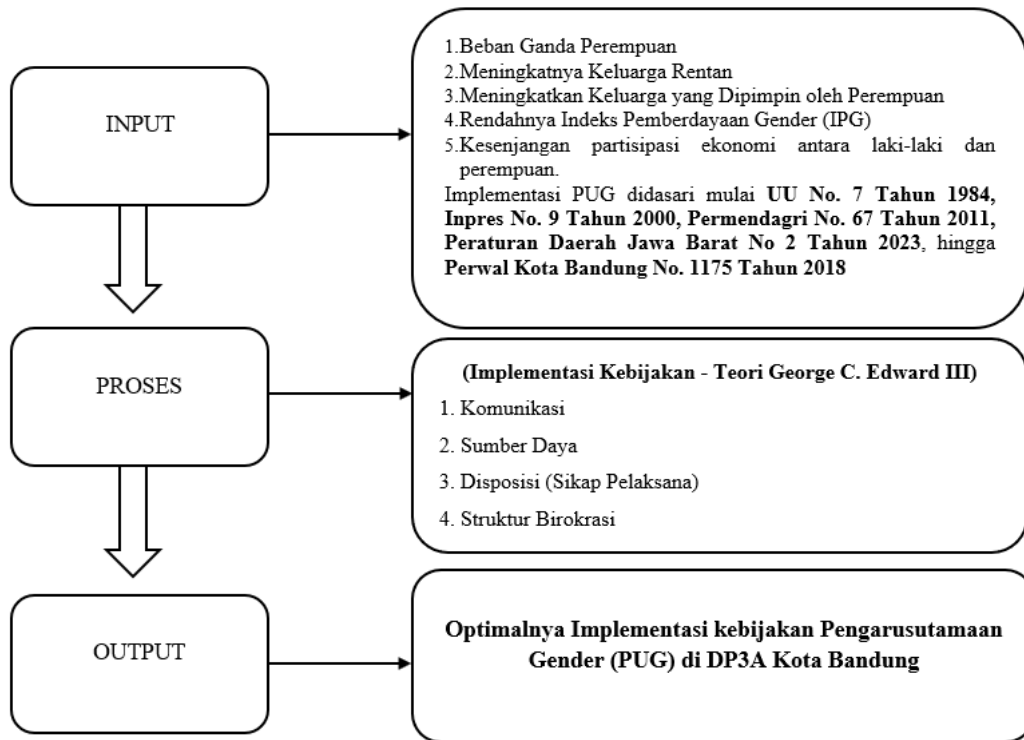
INPUT

1.Beban Ganda Perempuan
2.Meningkatnya Keluarga Rentan
3.Meningkatkan Keluarga yang Dipimpin oleh Perempuan
4.Rendahnya Indeks Pemberdayaan Gender (IPG)
5.Kesenjangan partisipasi ekonomi antara laki-laki dan perempuan.
Implementasi PUG didasari mulai **UU No. 7 Tahun 1984, Inpres No. 9 Tahun 2000, Permendagri No. 67 Tahun 2011, Peraturan Daerah Jawa Barat No 2 Tahun 2023**, hingga **Perwal Kota Bandung No. 1175 Tahun 2018**

PROSES

**(Implementasi Kebijakan - Teori George C. Edward III)**
1. Komunikasi
2. Sumber Daya
3. Disposisi (Sikap Pelaksana)
4. Struktur Birokrasi

OUTPUT

**Optimalnya Implementasi kebijakan Pengarusutamaan Gender (PUG) di DP3A Kota Bandung**